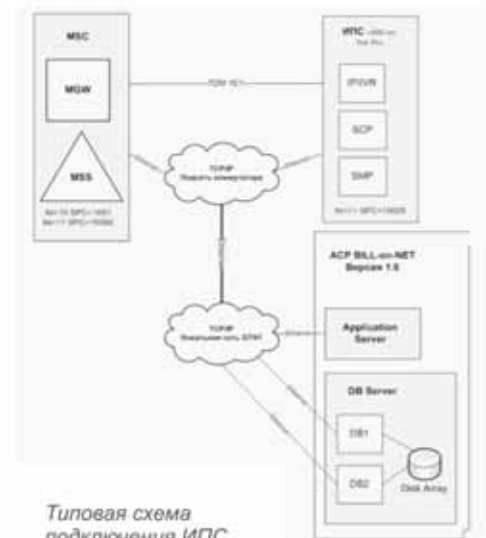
MSC

MGW

MSS

NI=10 SPC=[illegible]
NI=11 SPC=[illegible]

ИПС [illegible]

IP/VR

SCP

SMP

NI=11 SPC=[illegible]

TDM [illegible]

TCP/IP
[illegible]

TCP/IP
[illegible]

АСР BILL-on-NET
Версия 1.5

Application Server

DB Server

DB1

DB2

Disk Array

Типовая схема
подключения ИПС